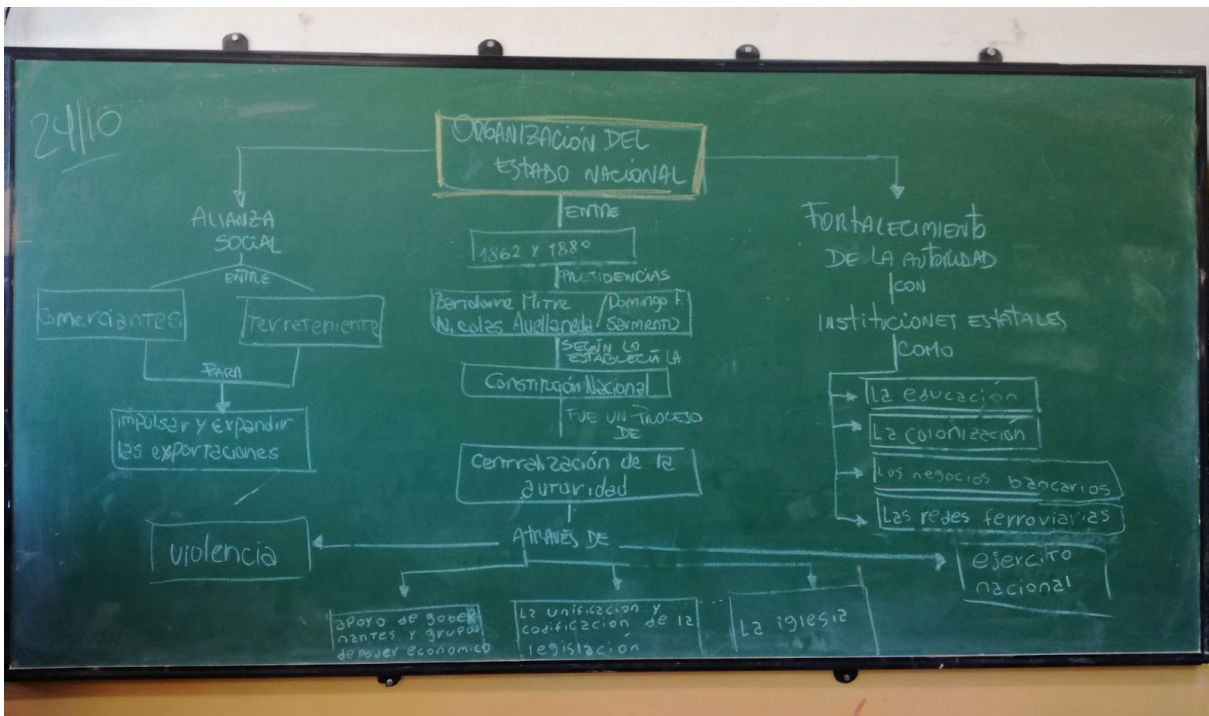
24/10

ORGANIZACIÓN DEL ESTADO NACIONAL

ALIANZA SOCIAL

ENTRE

Comerciantes

Terratenientes

PARA

impulsar y expandir las exportaciones

violencia

ENTRE

1862 Y 1880

PRESIDENCIAS

Bartolomé Mitre

Domingo F. Sarmiento

Nicolás Avellaneda

SEGÚN LO ESTABLECÍA LA

Constitución Nacional

FUE UN PROCESO DE

Centralización de la autoridad

A TRAVÉS DE

apoyo de gobernantes y grupos de poder económico

La unificación y codificación de la legislación

La iglesia

ejercito nacional

Fortalecimiento DE LA AUTORIDAD

CON

INSTITUCIONES ESTATALES

COMO

La educación

La colonización

Los negocios bancarios

Las redes ferroviarias